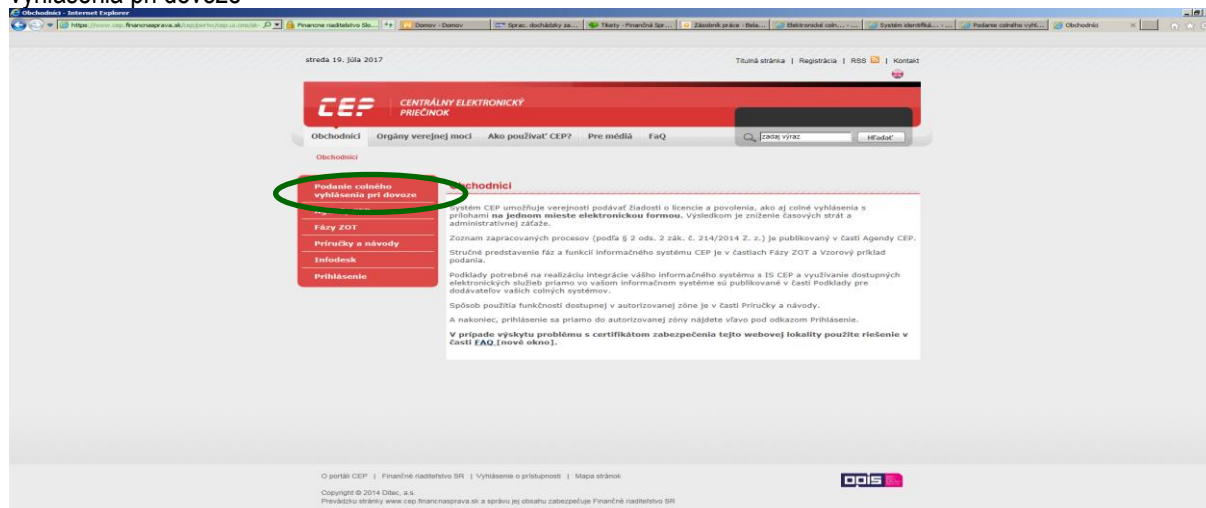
vyhlásenia pri dovoze

Obchodníci - Internet Explorer

Finančné riaditeľstvo Slo... | Domov - Domov | Sprac. dochádzky za... | Tikety - Finančná Spr... | Zásobník práce - Bela... | Elektronické colné... | Systém identifiká... | Podanie colného vyhl... | Obchodníci

streda 19. júla 2017

Titulná stránka | Registrácia | RSS | Kontakt

CEP CENTRÁLNY ELEKTRONICKÝ PRIEČINOK

Obchodníci | Orgány verejnej moci | Ako používať CEP? | Pre médiá | FaQ

zadaj výraz | Hľadať

Obchodníci

Podanie colného vyhlásenia pri dovoze
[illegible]
Fázy ZOT
Príručky a návody
Infodesk
Prihlásenie

Obchodníci

Systém CEP umožňuje verejnosti podávať žiadosti o licencie a povolenia, ako aj colné vyhlásenia s prílohami **na jednom mieste elektronickou formou.** Výsledkom je zníženie časových strát a administratívnej záťaže.

Zoznam zapracovaných procesov (podľa § 2 ods. 2 zák. č. 214/2014 Z. z.) je publikovaný v časti Agendy CEP.

Stručné predstavenie fáz a funkcií informačného systému CEP je v častiach Fázy ZOT a Vzorový príklad podania.

Podklady potrebné na realizáciu integrácie vášho informačného systému s IS CEP a využívanie dostupných elektronických služieb priamo vo vašom informačnom systéme sú publikované v časti Podklady pre dodávateľov vašich colných systémov.

Spôsob použitia funkcionalít dostupnej v autorizovanej zóne je v časti Príručky a návody.

A nakoniec, prihlásenie sa priamo do autorizovanej zóny nájdete vľavo pod odkazom Prihlásenie.

**V prípade výskytu problému s certifikátom zabezpečenia tejto webovej lokality použite riešenie v časti FAQ [nové okno].**

O portáli CEP | Finančné riaditeľstvo SR | Vyhlásenie o prístupnosti | Mapa stránok

Copyright © 2014 Ditec, a.s.
Prevádzku stránky www.cep.financnasprava.sk a správu jej obsahu zabezpečuje Finančné riaditeľstvo SR

OPIS